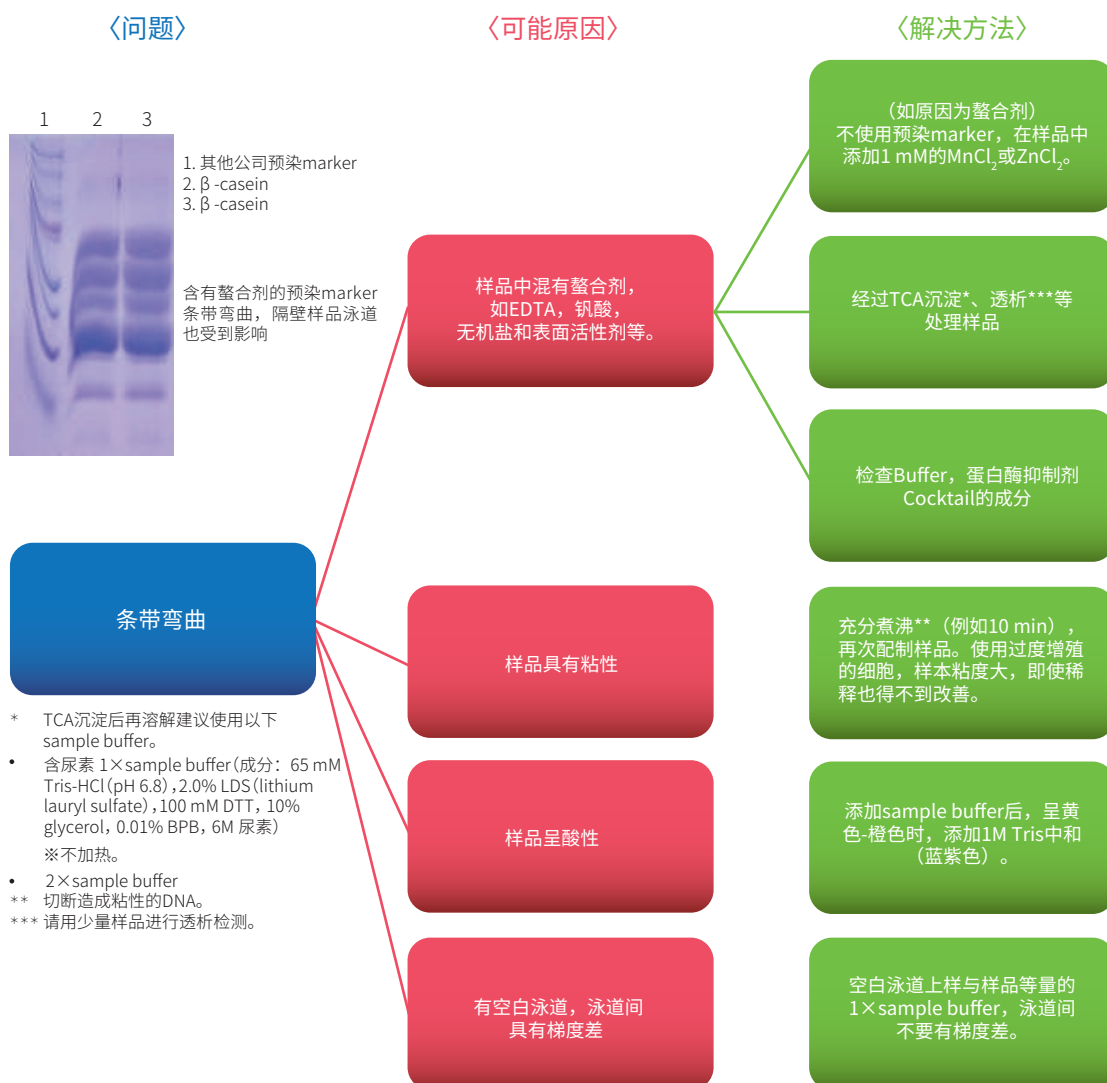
〈问题〉

〈可能原因〉

〈解决方法〉

1 2 3

1. 其他公司预染marker
2. β -casein
3. β -casein

含有螯合剂的预染marker条带弯曲，隔壁样品泳道也受到影响

条带弯曲

* TCA沉淀后再溶解建议使用以下sample buffer。
• 含尿素 1×sample buffer（成分：65 mM Tris-HCl（pH 6.8），2.0% LDS（lithium lauryl sulfate），100 mM DTT，10% glycerol，0.01% BPB，6M 尿素）
※不加热。
• 2×sample buffer
** 切断造成粘性的DNA。
*** 请用少量样品进行透析检测。

样品中混有螯合剂，如EDTA，钒酸，无机盐和表面活性剂等。

样品具有粘性

样品呈酸性

有空白泳道，泳道间具有梯度差

（如原因为螯合剂）不使用预染marker，在样品中添加1 mM的$MnCl_2$或$ZnCl_2$。

经过TCA沉淀*、透析***等处理样品

检查Buffer，蛋白酶抑制剂Cocktail的成分

充分煮沸**（例如10 min），再次配制样品。使用过度增殖的细胞，样本粘度大，即使稀释也得不到改善。

添加sample buffer后，呈黄色-橙色时，添加1M Tris中和（蓝紫色）。

空白泳道上样与样品等量的1×sample buffer，泳道间不要有梯度差。